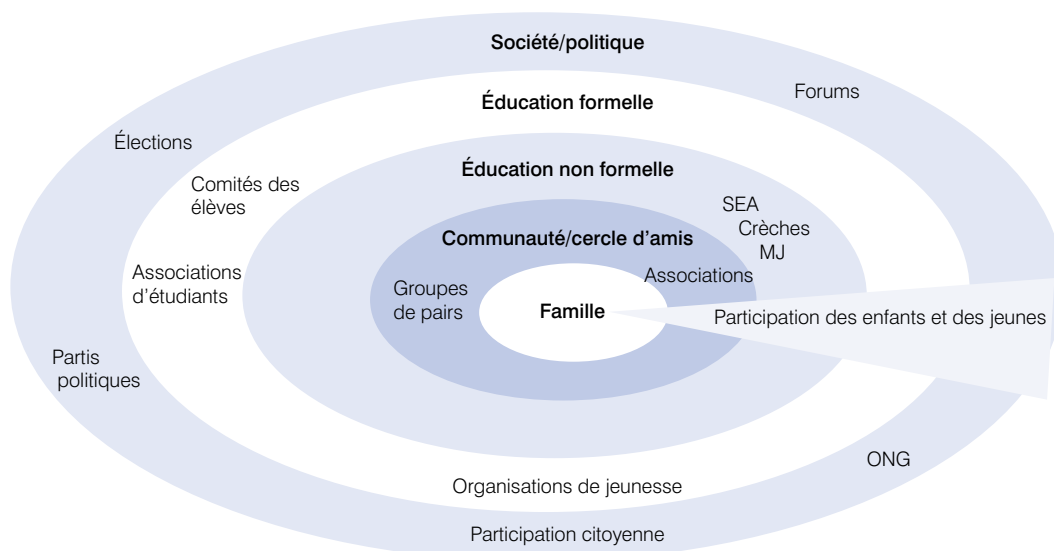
Société/politique

Forums

Éducation formelle

Élections

Comités des élèves

Éducation non formelle

SEA

Crèches

MJ

Communauté/cercle d'amis

Associations d'étudiants

Associations

Groupes de pairs

Famille

Participation des enfants et des jeunes

Partis politiques

ONG

Organisations de jeunesse

Participation citoyenne